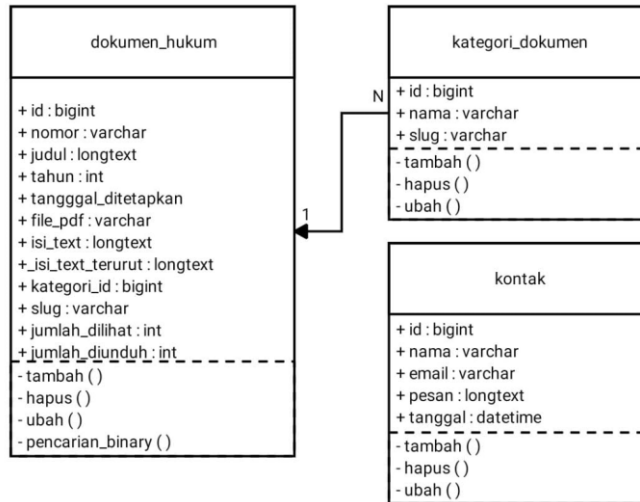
dokumen_hukum

+ id : bigint
+ nomor : varchar
+ judul : longtext
+ tahun : int
+ tangggal_ditetapkan
+ file_pdf : varchar
+ isi_text : longtext
+_isi_text_terurut : longtext
+ kategori_id : bigint
+ slug : varchar
+ jumlah_dilihat : int
+ jumlah_diunduh : int

- tambah ( )
- hapus ( )
- ubah ( )
- pencarian_binary ( )

1

N

kategori_dokumen

+ id : bigint
+ nama : varchar
+ slug : varchar

- tambah ( )
- hapus ( )
- ubah ( )

kontak

+ id : bigint
+ nama : varchar
+ email : varchar
+ pesan : longtext
+ tanggal : datetime

- tambah ( )
- hapus ( )
- ubah ( )